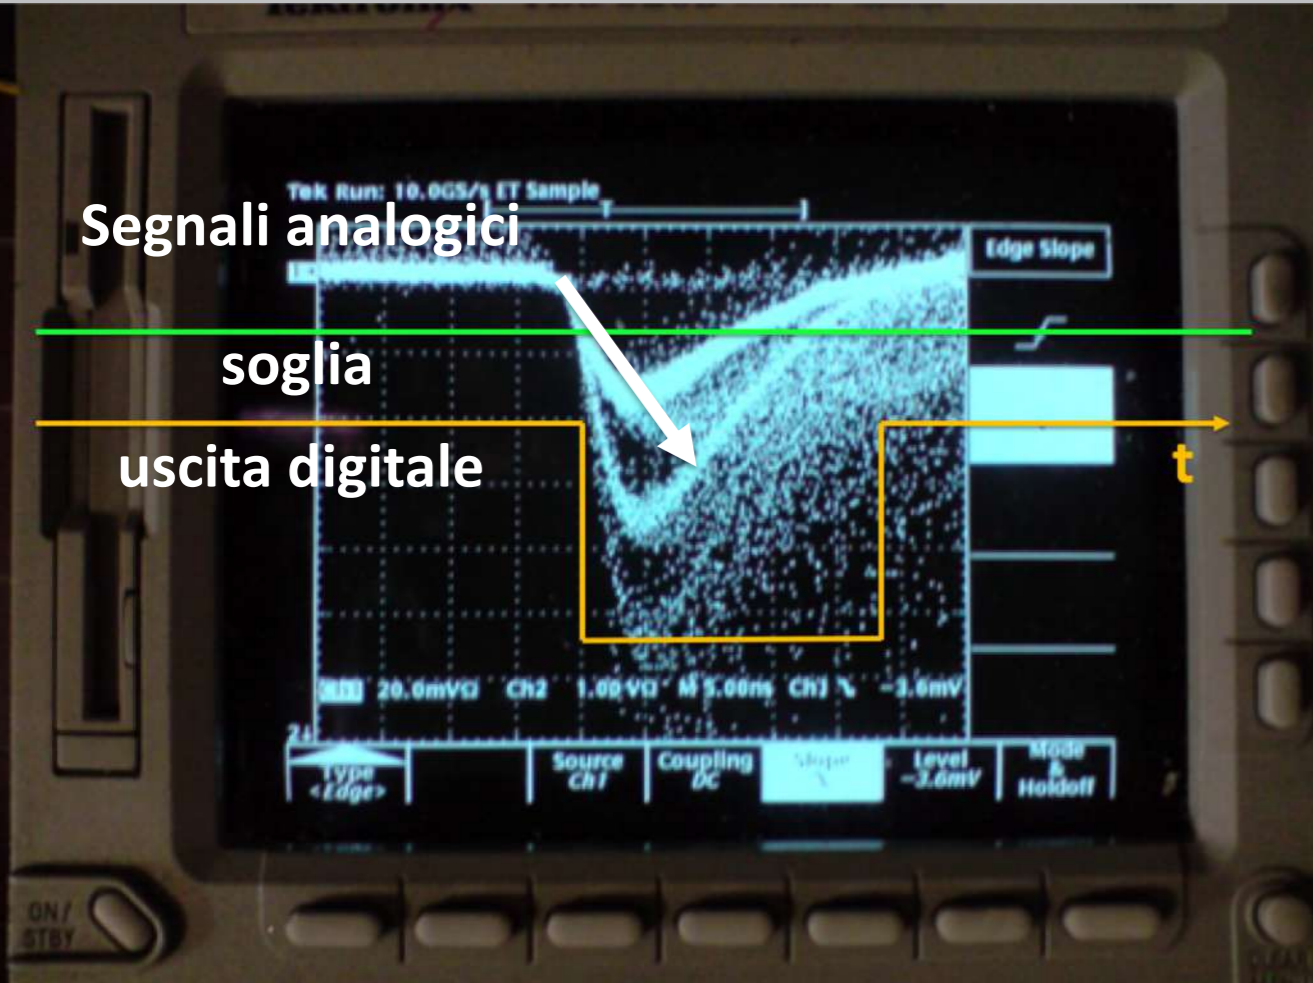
Tek Run: 10.0GS/s ET Sample

Segnali analogici

Edge Slope

soglia

uscita digitale

t

Ch1 20.0mVΩ Ch2 1.00VΩ M 5.00ns Ch1 ↘ -3.6mV

Type <Edge>

Source Ch1

Coupling DC

Slope

Level -3.6mV

Mode & Holdoff

ON/ STBY